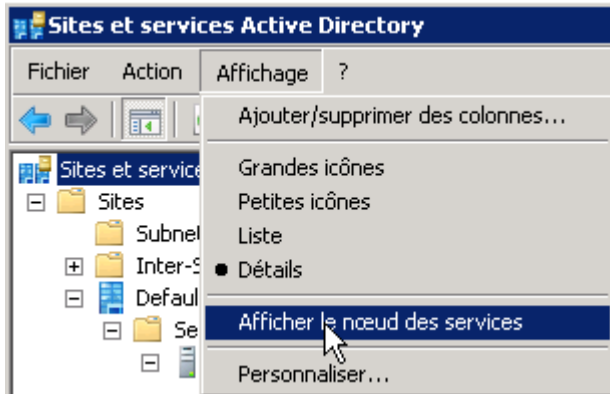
Sites et services Active Directory

Fichier Action Affichage ?

Ajouter/supprimer des colonnes...

Grandes icônes
Petites icônes
Liste
Détails

Afficher le nœud des services

Personnaliser...

Sites et service
Sites
Subnet
Inter-S
Defaul
Se